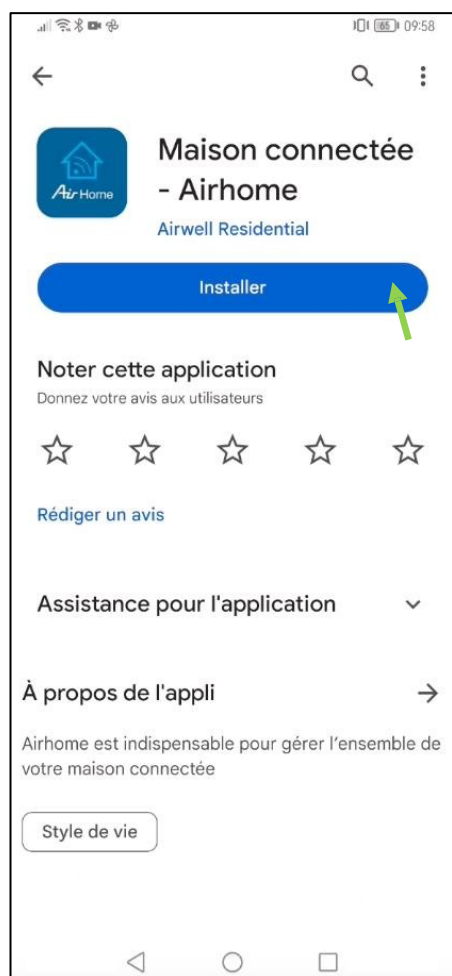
65 09:58

Air Home

Maison connectée - Airhome

Airwell Residential

Installer

Noter cette application

Donnez votre avis aux utilisateurs

Rédiger un avis

Assistance pour l'application

À propos de l'appli

Airhome est indispensable pour gérer l'ensemble de votre maison connectée

Style de vie